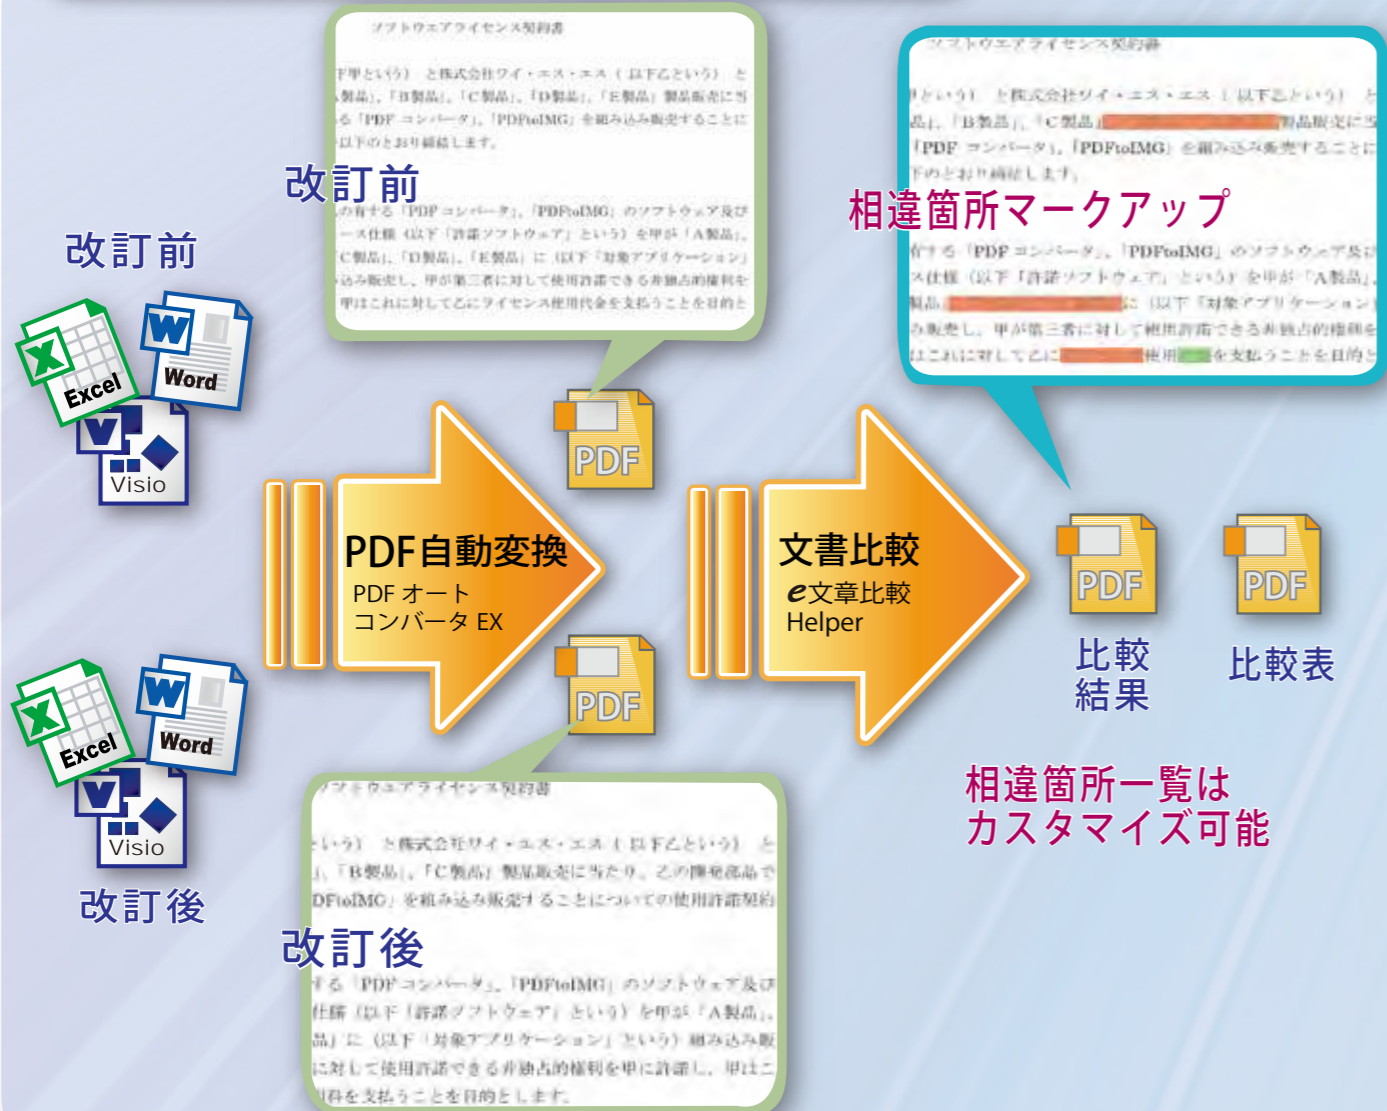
改訂前

Excel

Word

Visio

Excel

Word

Visio

改訂後

ソフトウエアライセンス契約書

下甲という) と株式会社ワイ・エス・エス ( 以下乙という) と
A製品」、「B製品」、「C製品」、「D製品」、「E製品」製品販売に当
る「PDF コンバータ」、「PDFtoIMG」を組み込み販売することに
以下のとおり締結します。

改訂前

の有する「PDF コンバータ」、「PDFtoIMG」のソフトウェア及び
ース仕様 (以下「許諾ソフトウェア」という) を甲が「A製品」、
C製品」、「D製品」、「E製品」に (以下「対象アプリケーション」
込み販売し、甲が第三者に対して使用許諾できる非独占的権利を
甲はこれに対して乙にライセンス使用代金を支払うことを目的と

PDF

PDF

PDF自動変換
PDF オート
コンバータ EX

文書比較
e文章比較
Helper

ソフトウエアライセンス契約書

甲という) と株式会社ワイ・エス・エス ( 以下乙という) と
品」、「B製品」、「C製品」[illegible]製品販売に当
「PDF コンバータ」、「PDFtoIMG」を組み込み販売することに
下のとおり締結します。

相違箇所マークアップ

有する「PDF コンバータ」、「PDFtoIMG」のソフトウェア及び
ス仕様 (以下「許諾ソフトウェア」という) を甲が「A製品」
製品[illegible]に (以下「対象アプリケーション」
み販売し、甲が第三者に対して使用許諾できる非独占的権利を
はこれに対して乙に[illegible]使用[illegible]を支払うことを目的と

PDF

PDF

比較
結果

比較表

相違箇所一覧は
カスタマイズ可能

ソフトウエアライセンス契約書

という) と株式会社ワイ・エス・エス ( 以下乙という) と
」、「B製品」、「C製品」製品販売に当たり、乙の開発商品で
DFtoIMG」を組み込み販売することについての使用許諾契約

改訂後

する「PDF コンバータ」、「PDFtoIMG」のソフトウェア及び
仕様 (以下「許諾ソフトウェア」という) を甲が「A製品」、
品」に (以下「対象アプリケーション」という) 組み込み販
に対して使用許諾できる非独占的権利を甲に許諾し、甲はこ
料を支払うことを目的とします。